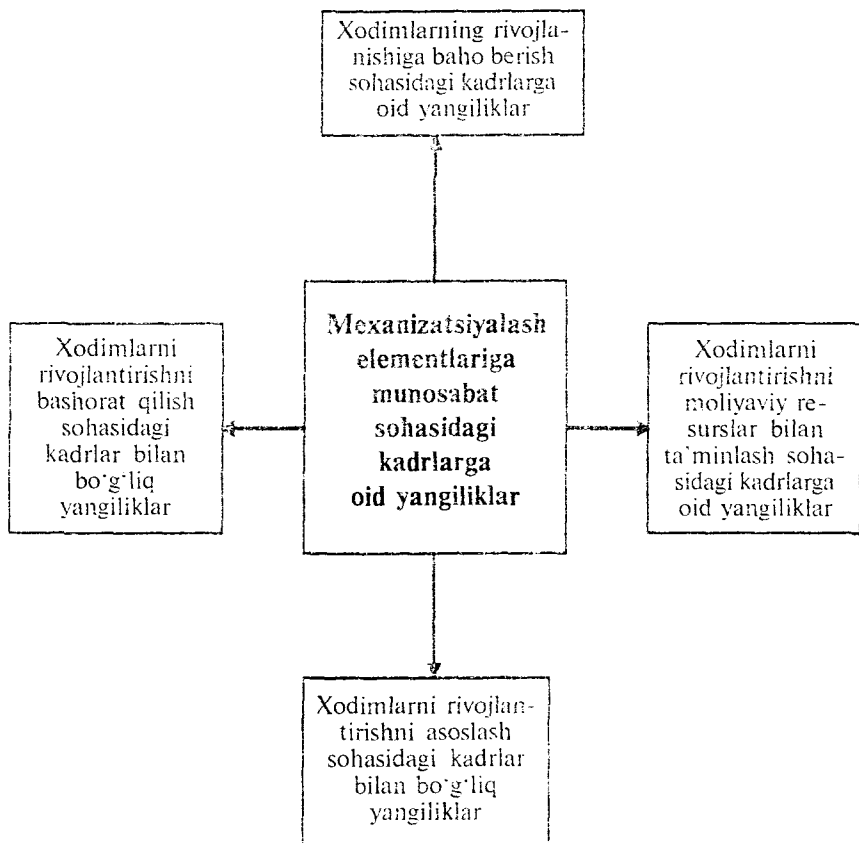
Xodimlarning rivojlanishiga baho berish sohasidagi kadrlarga oid yangiliklar

Xodimlarni rivojlantirishni bashorat qilish sohasidagi kadrlar bilan bo'g'liq yangiliklar

Mexanizatsiyalash elementlariga munosabat sohasidagi kadrlarga oid yangiliklar

Xodimlarni rivojlantirishni moliyaviy resurslar bilan ta'minlash sohasidagi kadrlarga oid yangiliklar

Xodimlarni rivojlantirishni asoslash sohasidagi kadrlar bilan bo'g'liq yangiliklar